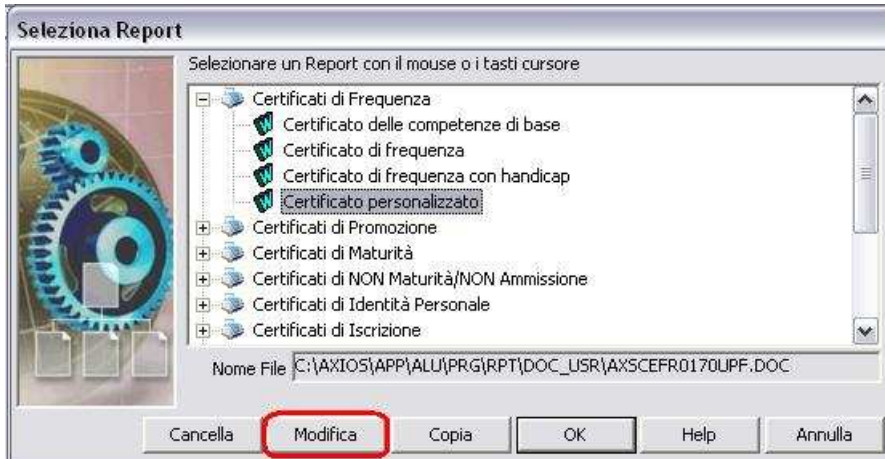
Seleziona Report

Selezionare un Report con il mouse o i tasti cursore

Certificati di Frequenza
Certificato delle competenze di base
Certificato di frequenza
Certificato di frequenza con handicap
Certificato personalizzato
Certificati di Promozione
Certificati di Maturità
Certificati di NON Maturità/NON Ammissione
Certificati di Identità Personale
Certificati di Iscrizione

Nome File C:\AXIOS\APP\ALU\PRG\RPT\DOC_USR\AXSCEFR0170UPF.DOC

Cancella | Modifica | Copia | OK | Help | Annulla